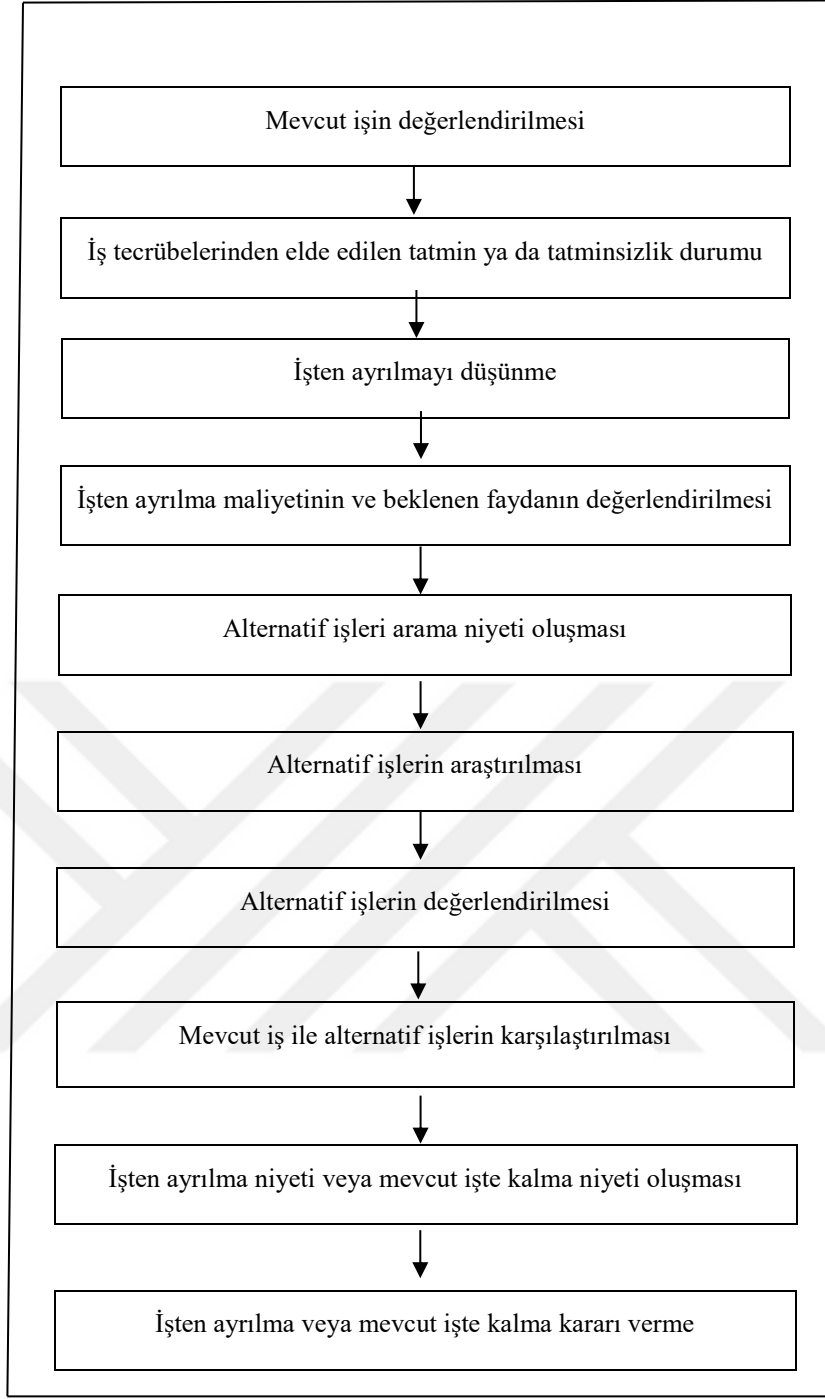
Mevcut işin değerlendirilmesi

İş tecrübelerinden elde edilen tatmin ya da tatminsizlik durumu

İşten ayrılmayı düşünme

İşten ayrılma maliyetinin ve beklenen faydanın değerlendirilmesi

Alternatif işleri arama niyeti oluşması

Alternatif işlerin araştırılması

Alternatif işlerin değerlendirilmesi

Mevcut iş ile alternatif işlerin karşılaştırılması

İşten ayrılma niyeti veya mevcut işte kalma niyeti oluşması

İşten ayrılma veya mevcut işte kalma kararı verme